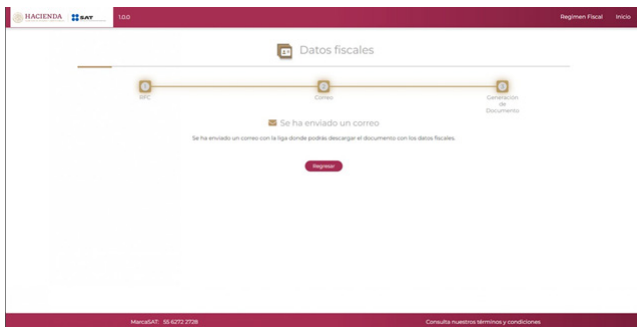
HACIENDA | SAT 1.0.0

Regimen Fiscal Inicio

Datos fiscales

1 RFC
2 Correo
3 Generación de Documento

Se ha enviado un correo

Se ha enviado un correo con la liga donde podrás descargar el documento con los datos fiscales.

Regresar

MarcaSAT: 55 6272 2728

Consulta nuestros términos y condiciones.